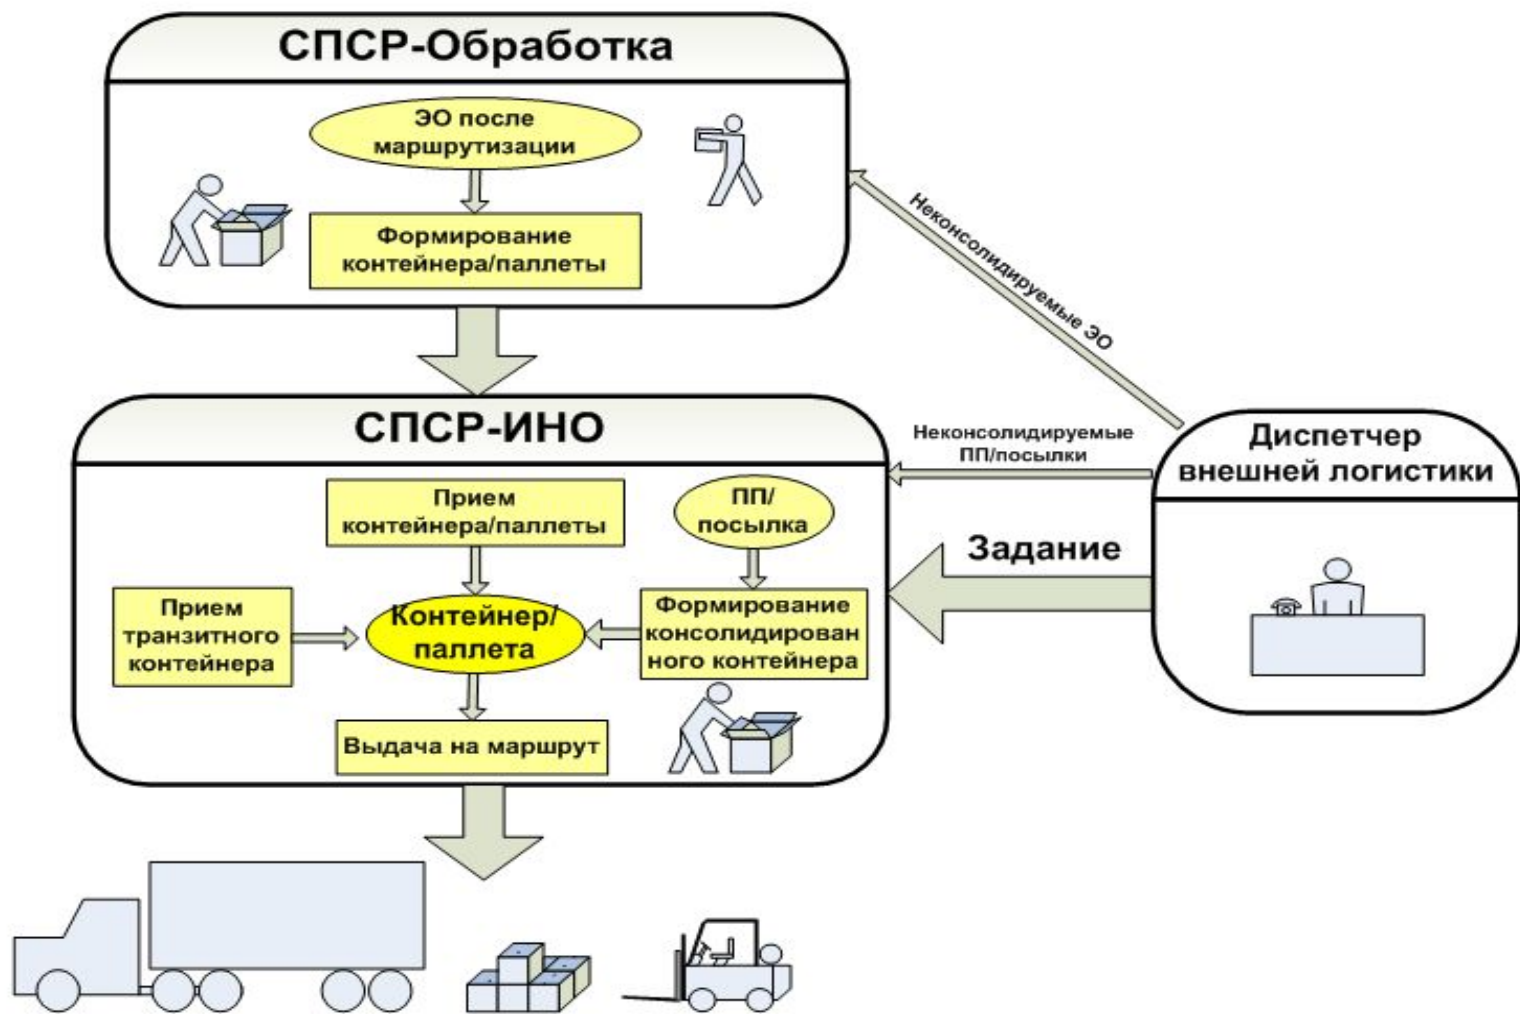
СПСР-Обработка

ЭО после маршрутизации

Формирование контейнера/паллеты

Неконсолидируемые ЭО

СПСР-ИНО

Неконсолидируемые ПП/посылки

Диспетчер внешней логистики

Прием контейнера/паллеты

ПП/ посылка

Задание

Прием транзитного контейнера

Контейнер/ паллета

Формирование консолидированного контейнера

Выдача на маршрут